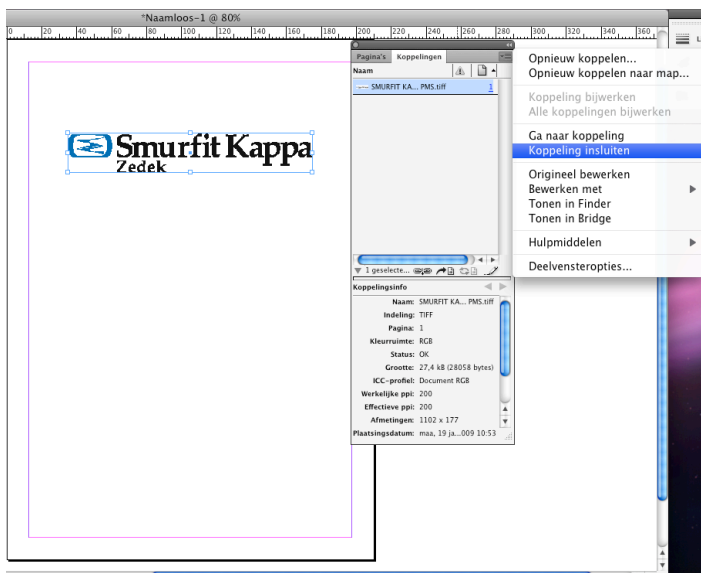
*Naamloos-1 @ 80%

0 20 40 60 80 100 120 140 160 180 200 220 240 260 280 300 320 340 360

Smurfit Kappa
Zedek

Pagina's Koppelingen

Naam

SMURFIT KA... PMS.tiff 1

1 geselecte...

Koppelingsinfo

Naam: SMURFIT KA... PMS.tiff
Indeling: TIFF
Pagina: 1
Kleurruimte: RGB
Status: OK
Grootte: 27,4 kB (28058 bytes)
ICC-profiel: Document RGB
Werkelijke ppi: 200
Effectieve ppi: 200
Afmetingen: 1102 x 177
Plaatsingsdatum: maa, 19 ja...009 10:53

Opnieuw koppelen...
Opnieuw koppelen naar map...
Koppeling bijwerken
Alle koppelingen bijwerken
Ga naar koppeling
Koppeling insluiten
Origineel bewerken
Bewerken met
Tonen in Finder
Tonen in Bridge
Hulpmiddelen
Deelvensteropties...